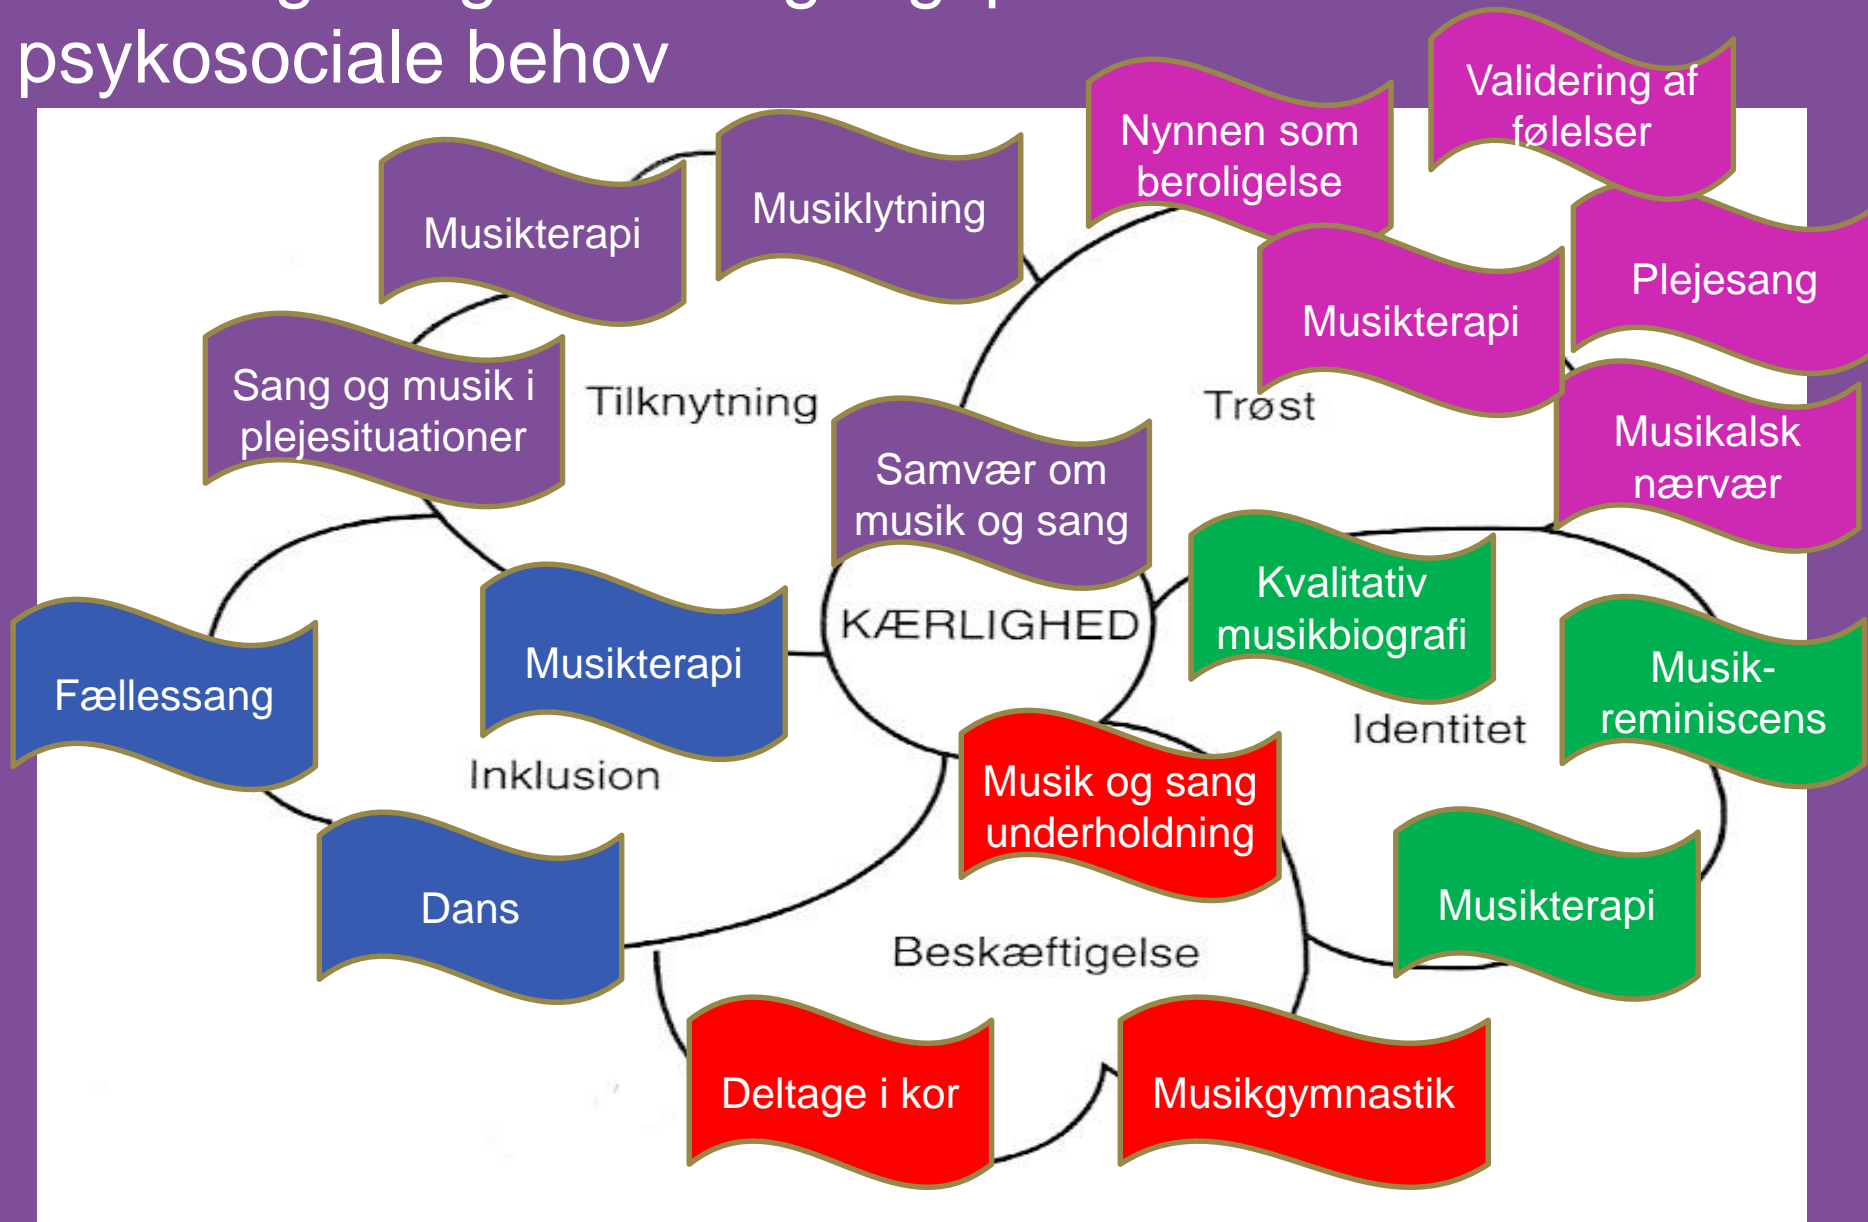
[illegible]
psykosociale behov

Musikterapi

Musiklytning

Nynnen som beroligelse

Validering af følelser

Plejesang

Musikterapi

Sang og musik i plejesituationer

Tilknytning

Trøst

Samvær om musik og sang

Musikalsk nærvær

Kvalitativ musikbiografi

KÆRLIGHED

Musikterapi

Fællessang

Musik-reminiscens

Identitet

Inklusion

Musik og sang underholdning

Dans

Musikterapi

Beskæftigelse

Deltage i kor

Musikgymnastik